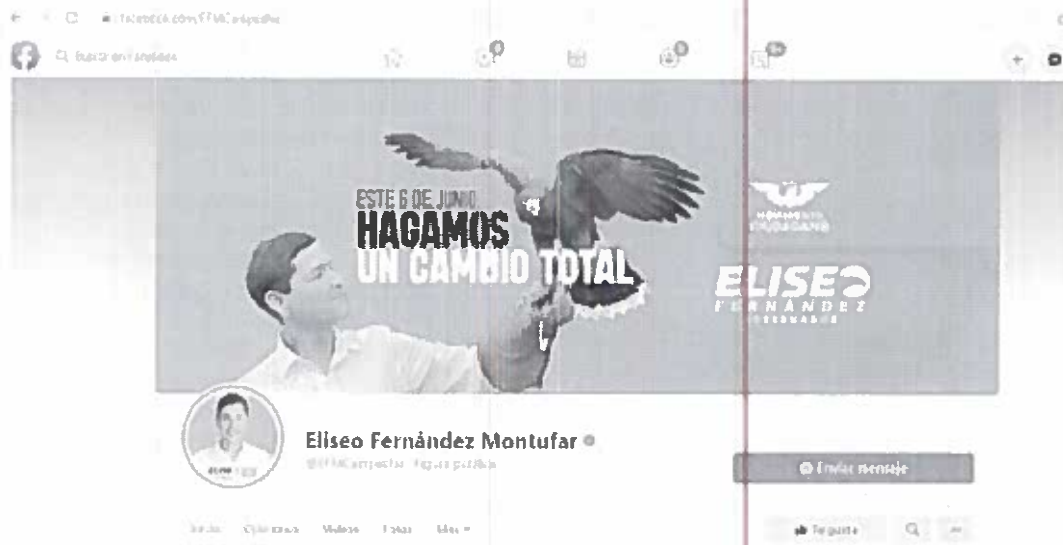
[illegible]

Buscar en Facebook

ESTE 6 DE JUNIO
HAGAMOS
UN CAMBIO TOTAL

MOVIMIENTO CIUDADANO

ELISEO
FERNÁNDEZ
GOBERNADOR

Eliseo Fernández Montufar

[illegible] · Figura pública

Enviar mensaje

Inicio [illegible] Videos Fotos Más

Te gusta